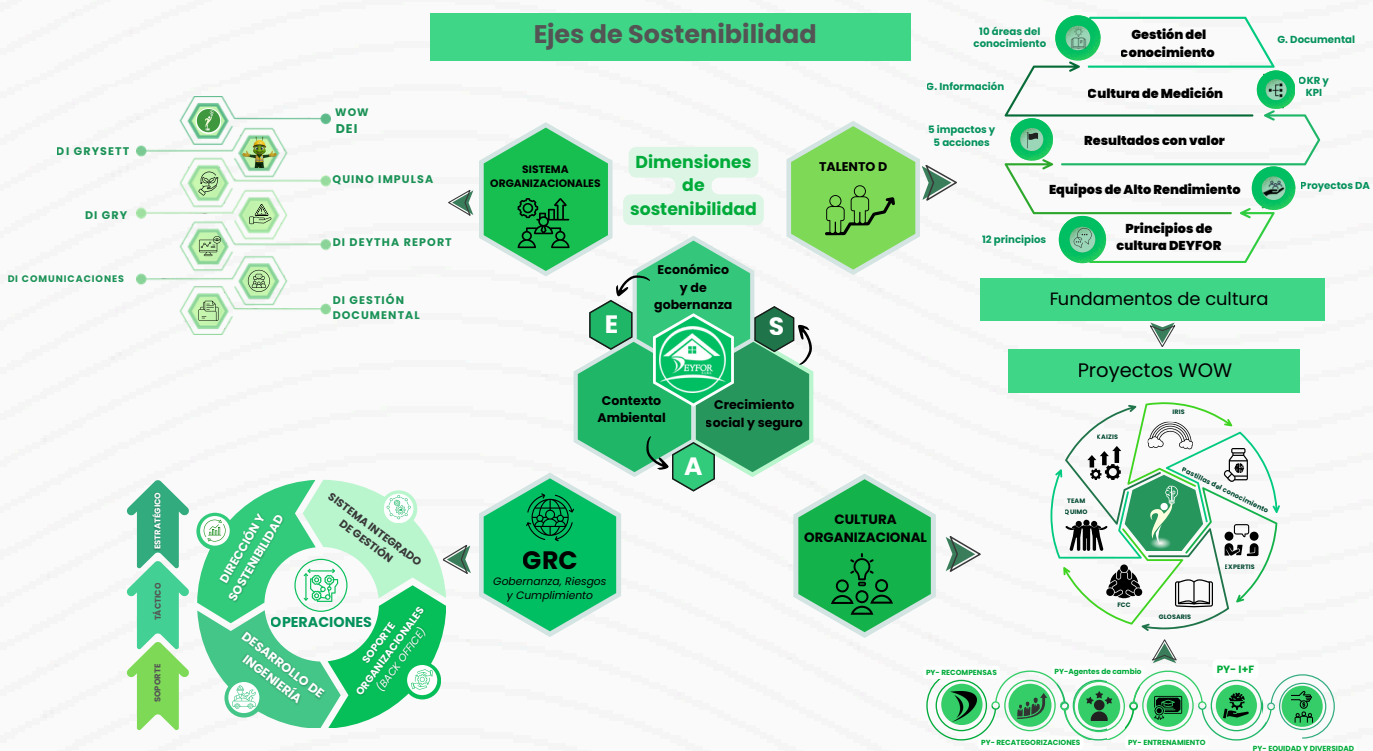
Ejes de Sostenibilidad

WOW DEI
DI GRYSETT
QUINO IMPULSA
DI GRY
DI DEYTHA REPORT
DI COMUNICACIONES
DI GESTIÓN DOCUMENTAL

SISTEMA ORGANIZACIONALES

Dimensiones de sostenibilidad

TALENTO D

10 áreas del conocimiento
Gestión del conocimiento
G. Documental
G. Información
Cultura de Medición
OKR y KPI
5 impactos y 5 acciones
Resultados con valor
Equipos de Alto Rendimiento
Proyectos DA
12 principios
Principios de cultura DEYFOR

Fundamentos de cultura

Proyectos WOW

Económico y de gobernanza
E
S
DEYFOR
Contexto Ambiental
Crecimiento social y seguro
A

IRIS
KAIZIS
Pastillas del conocimiento
TEAM QUIMO
EXPERTIS
FCC
GLOSARIS

ESTRATÉGICO
TÁCTICO
SOPORTE

DIRECCIÓN Y SOSTENIBILIDAD
SISTEMA INTEGRADO DE GESTIÓN
OPERACIONES
DESARROLLO DE INGENIERÍA
SOPORTE ORGANIZACIONALES (BACK OFFICE)

GRC
Gobernanza, Riesgos y Cumplimiento

CULTURA ORGANIZACIONAL

PY- RECOMPENSAS
PY-Agentes de cambio
PY- I+F
PY- RECATEGORIZACIONES
PY- ENTRENAMIENTO
PY- EQUIDAD Y DIVERSIDAD